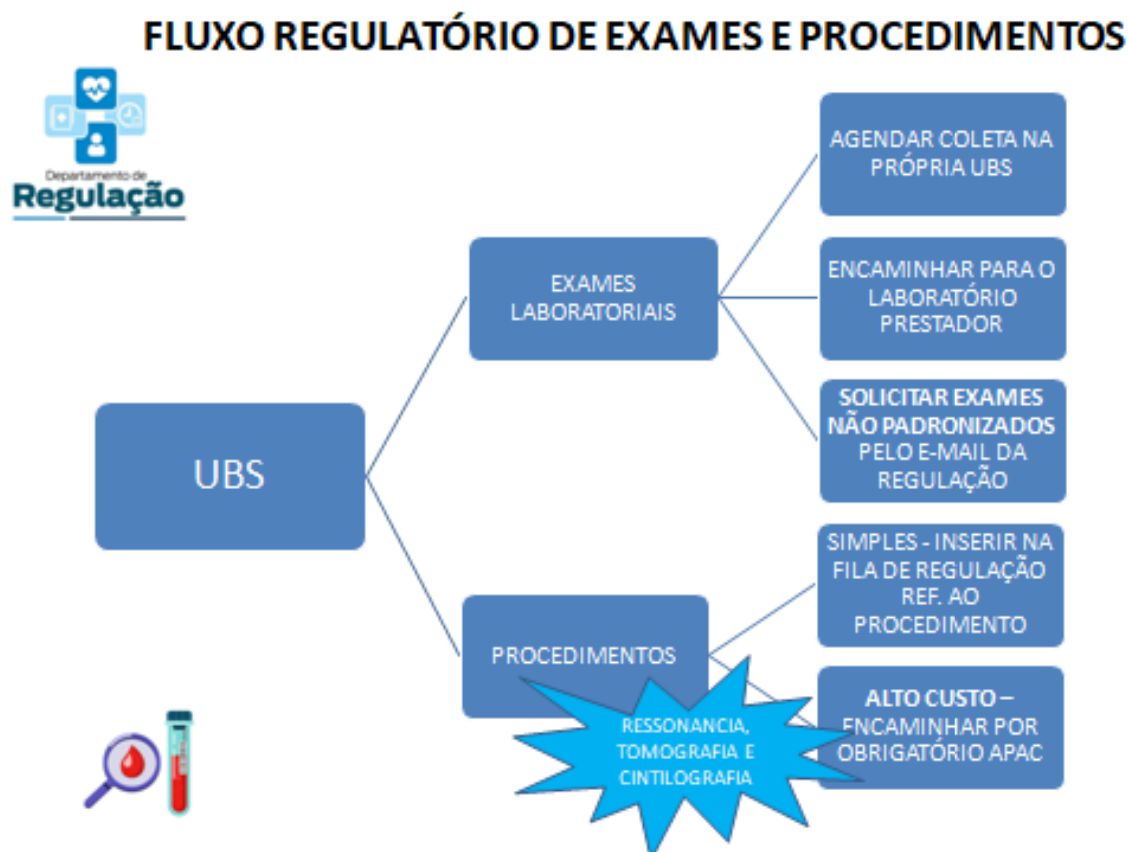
FLUXO REGULATÓRIO DE EXAMES E PROCEDIMENTOS

Departamento de
Regulação

UBS

EXAMES LABORATORIAIS

AGENDAR COLETA NA PRÓPRIA UBS

ENCAMINHAR PARA O LABORATÓRIO PRESTADOR

SOLICITAR EXAMES NÃO PADRONIZADOS PELO E-MAIL DA REGULAÇÃO

PROCEDIMENTOS

SIMPLES - INSERIR NA FILA DE REGULAÇÃO REF. AO PROCEDIMENTO

ALTO CUSTO – ENCAMINHAR POR OBRIGATÓRIO APAC

RESSONANCIA, TOMOGRAFIA E CINTILOGRAFIA